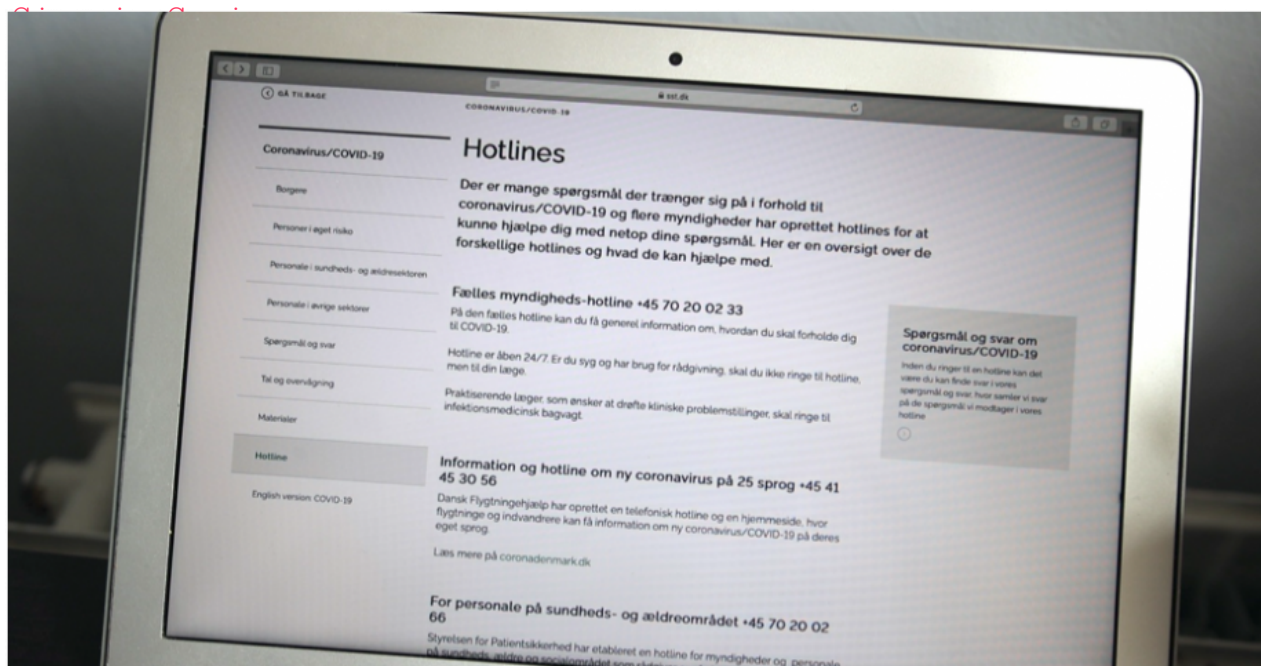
GÅ TILBAGE

sst.dk

CORONAVIRUS/COVID-19

Coronavirus/COVID-19

Borgere

Personer i øget risiko

Personale i sundheds- og ældresektoren

Personale i øvrige sektorer

Spørgsmål og svar

Tal og overvågning

Materialer

Hotline

English version: COVID-19

Hotlines

Der er mange spørgsmål der trænger sig på i forhold til coronavirus/COVID-19 og flere myndigheder har oprettet hotlines for at kunne hjælpe dig med netop dine spørgsmål. Her er en oversigt over de forskellige hotlines og hvad de kan hjælpe med.

Fælles myndigheds-hotline +45 70 20 02 33

På den fælles hotline kan du få generel information om, hvordan du skal forholde dig til COVID-19.

Hotline er åben 24/7. Er du syg og har brug for rådgivning, skal du ikke ringe til hotline, men til din læge.

Praktiserende læger, som ønsker at drøfte kliniske problemstillinger, skal ringe til infektionsmedicinsk bagvagt.

Information og hotline om ny coronavirus på 25 sprog +45 41 45 30 56

Dansk Flygtningehjælp har oprettet en telefonisk hotline og en hjemmeside, hvor flygtninge og indvandrere kan få information om ny coronavirus/COVID-19 på deres eget sprog.

Læs mere på coronadenmark.dk

For personale på sundheds- og ældreområdet +45 70 20 02 66

Styrelsen for Patientsikkerhed har etableret en hotline for myndigheder og personale på sundheds-, ældre og socialområdet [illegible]

Spørgsmål og svar om coronavirus/COVID-19

Inden du ringer til en hotline kan det være du kan finde svar i vores spørgsmål og svar, hvor samler vi svar på de spørgsmål vi modtager i vores hotline